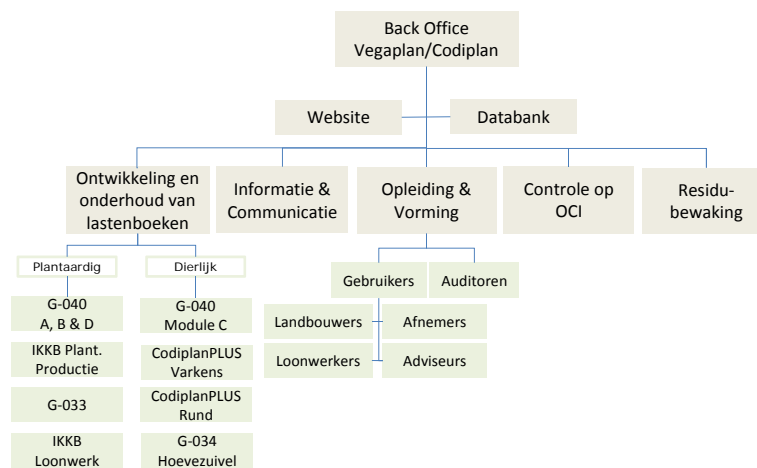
Back Office
Vegaplan/Codiplan

Website

Databank

Ontwikkeling en onderhoud van lastenboeken

Informatie & Communicatie

Opleiding & Vorming

Controle op OCI

Residubewaking

Plantaardig

Dierlijk

G-040
A, B & D

IKKB Plant. Productie

G-033

IKKB
Loonwerk

G-040
Module C

CodiplanPLUS
Varkens

CodiplanPLUS
Rund

G-034
Hoevezuivel

Gebruikers

Auditoren

Landbouwers

Afnemers

Loonwerkers

Adviseurs